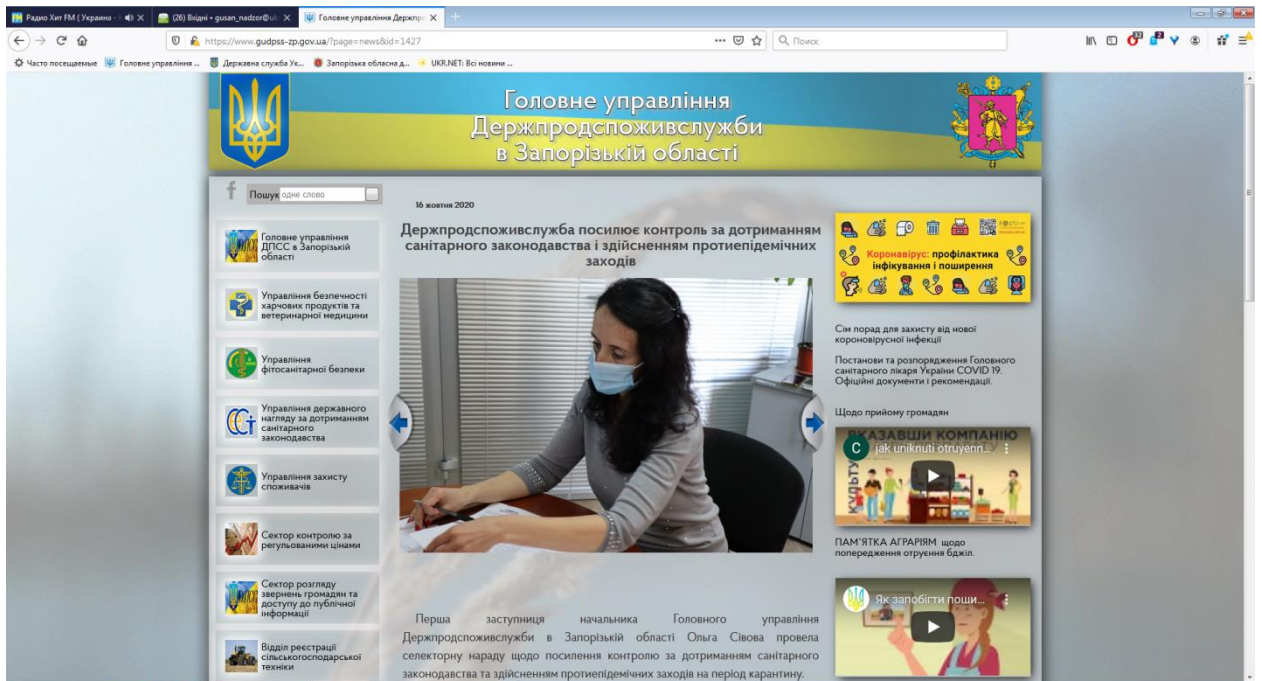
Радио Хит FM (Украина - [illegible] ×
(26) Вхідні • gusan_nadzor@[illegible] ×
Головне управління Держпр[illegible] ×

https://www.gudpss-zp.gov.ua/?page=news&id=1427
Q Поиск

Часто посещаемые   Головне управління ...   Державна служба Ук...   Запорізька обласна д...   UKR.NET: Всі новини ...

Головне управління Держпродспоживслужби в Запорізькій області

Пошук одне слово

Головне управління ДПСС в Запорізькій області

Управління безпечності харчових продуктів та ветеринарної медицини

Управління фітосанітарної безпеки

Управління державного нагляду за дотриманням санітарного законодавства

Управління захисту споживачів

Сектор контролю за регульованими цінами

Сектор розгляду звернень громадян та доступу до публічної інформації

Відділ реєстрації сільськогосподарської техніки

16 жовтня 2020

Держпродспоживслужба посилює контроль за дотриманням санітарного законодавства і здійсненням протиепідемічних заходів

Перша заступниця начальника Головного управління Держпродспоживслужби в Запорізькій області Ольга Сівова провела селекторну нараду щодо посилення контролю за дотриманням санітарного законодавства та здійсненням протиепідемічних заходів на період карантину.

Коронавірус: профілактика інфікування і поширення

Сім порад для захисту від нової короновірусної інфекції

Постанови і розпорядження Головного санітарного лікаря України COVID 19. Офіційні документи і рекомендації.

Щодо прийому громадян

ВКАЗАВШИ КОМПАНІЮ
jak uniknuti otruyenn...

КУЛЬТУ

ПАМ'ЯТКА АГРАРІЯМ щодо попередження отруєння бджіл.

Як запобігти поши...